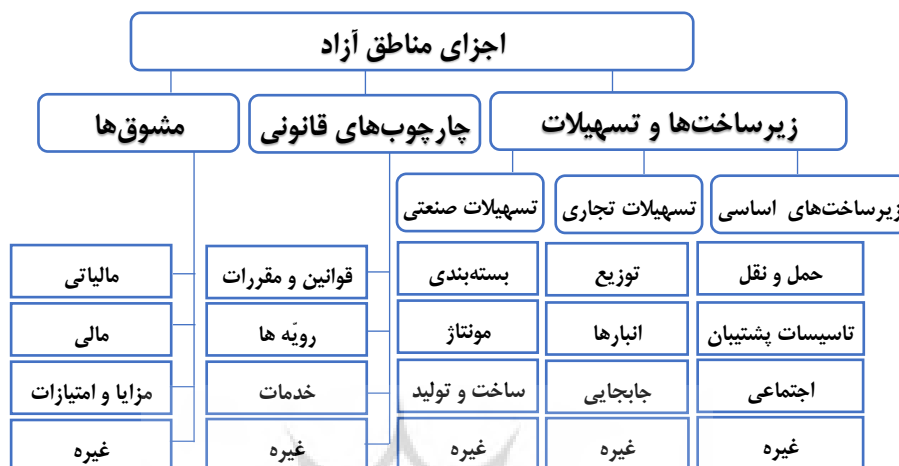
اجزای مناطق آزاد

زیرساخت‌ها و تسهیلات

چارچوب‌های قانونی

مشوق‌ها

زیرساخت‌های اساسی

تسهیلات تجاری

تسهیلات صنعتی

حمل و نقل

تاسیسات پشتیبان

اجتماعی

غیره

توزیع

انبارها

جابجایی

غیره

بسته‌بندی

مونتاژ

ساخت و تولید

غیره

قوانین و مقررات

رویّه ها

خدمات

غیره

مالیاتی

مالی

مزایا و امتیازات

غیره